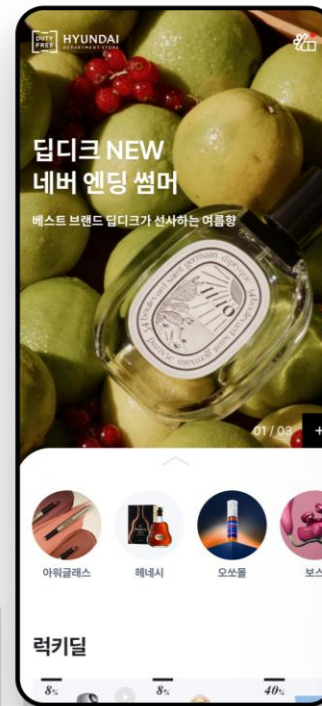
DUTY FREE HYUNDAI DEPARTMENT STORE

딥디크 NEW
네버 엔딩 썸머

베스트 브랜드 딥디크가 선사하는 여름향

ilio
diptyque
34 boulevard saint germain

01 / 03

아워글래스
헤네시
오쏘몰
보스

럭키딜

8%
8%
40%